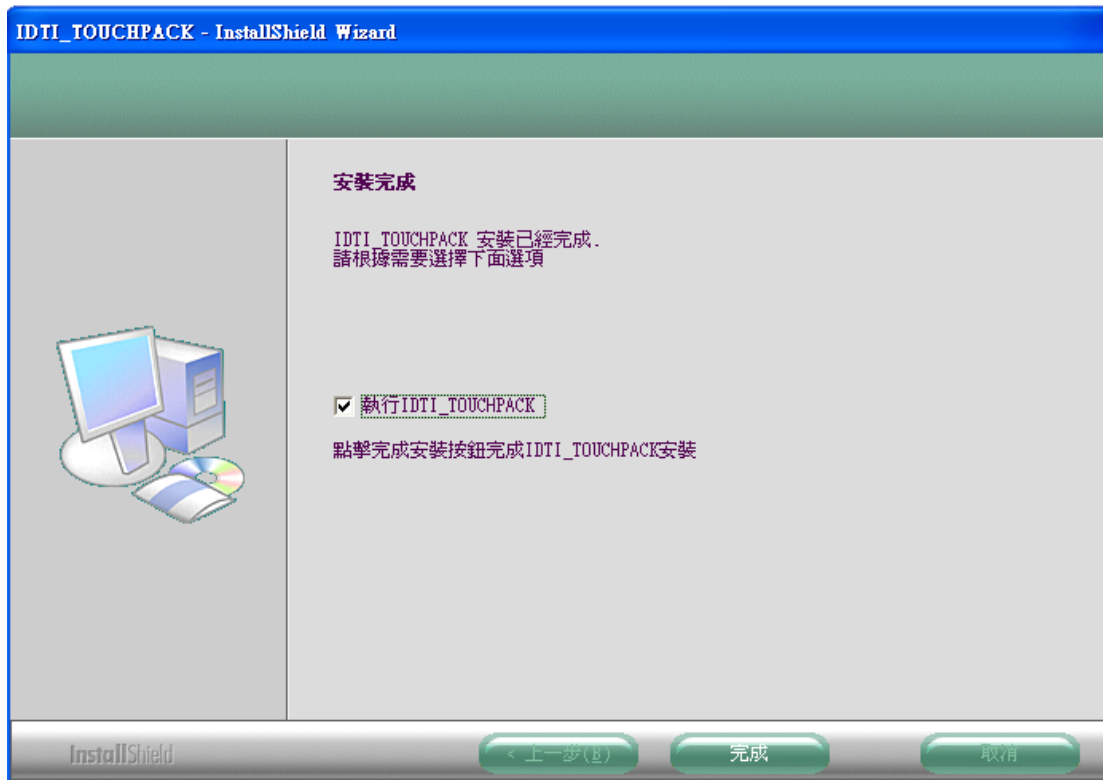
IDTI_TOUCHPACK - InstallShield Wizard

安裝完成

IDTI_TOUCHPACK 安裝已經完成.
請根據需要選擇下面選項

執行IDTI_TOUCHPACK

點擊完成安裝按鈕完成IDTI_TOUCHPACK安裝

InstallShield

< 上一步(B)

完成

取消